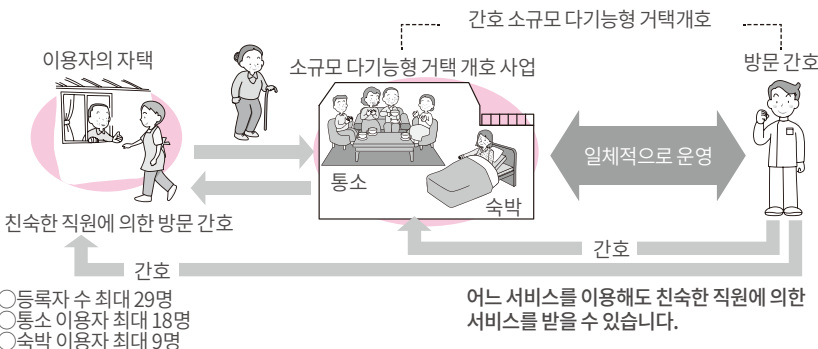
간호 소규모 다기능형 거택개호

이용자의 자택

소규모 다기능형 거택 개호 사업

방문 간호

일체적으로 운영

통소

숙박

친숙한 직원에 의한 방문 간호

간호

간호

○등록자 수 최대 29명
○통소 이용자 최대 18명
○숙박 이용자 최대 9명

어느 서비스를 이용해도 친숙한 직원에 의한 서비스를 받을 수 있습니다.